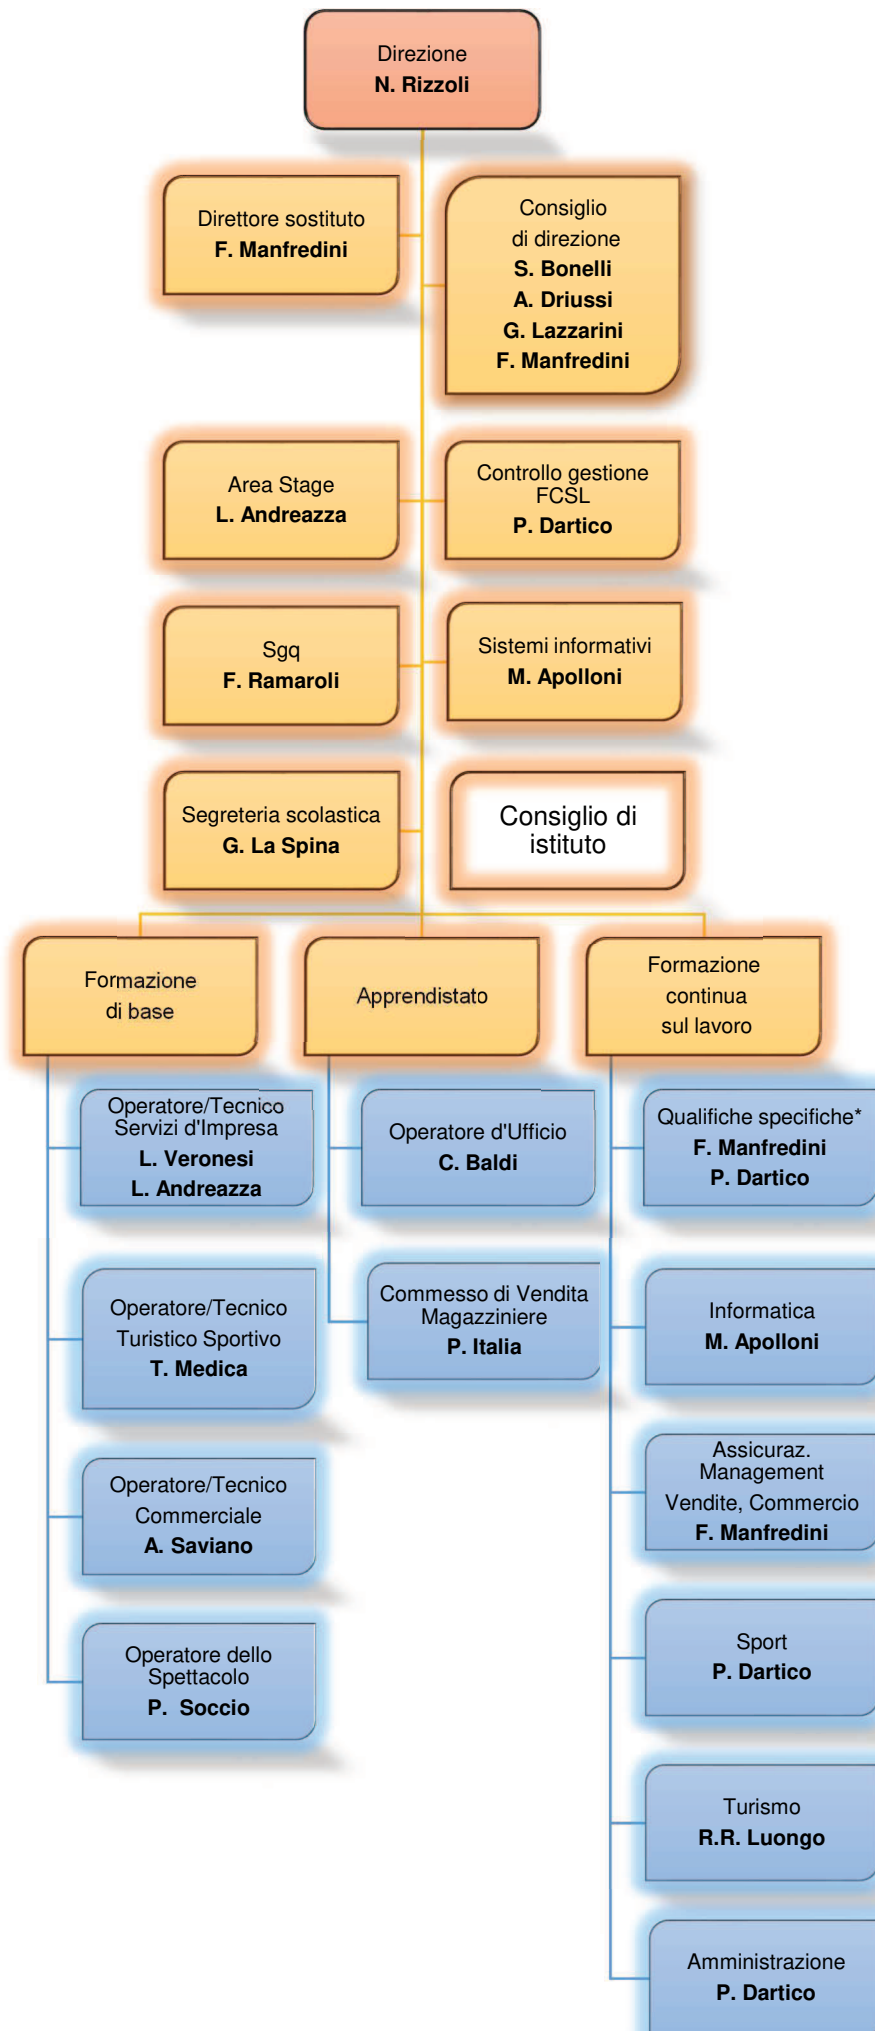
Direzione
N. Rizzoli

Direttore sostituto
F. Manfredini

Consiglio di direzione
S. Bonelli
A. Driussi
G. Lazzarini
F. Manfredini

Area Stage
L. Andreazza

Controllo gestione FCSL
P. Dartico

Sgq
F. Ramaroli

Sistemi informativi
M. Apolloni

Segreteria scolastica
G. La Spina

Consiglio di istituto

Formazione di base

Apprendistato

Formazione continua sul lavoro

Operatore/Tecnico Servizi d'Impresa
L. Veronesi
L. Andreazza

Operatore/Tecnico Turistico Sportivo
T. Medica

Operatore/Tecnico Commerciale
A. Saviano

Operatore dello Spettacolo
P. Soccio

Operatore d'Ufficio
C. Baldi

Commesso di Vendita Magazziniere
P. Italia

Qualifiche specifiche*
F. Manfredini
P. Dartico

Informatica
M. Apolloni

Assicuraz. Management Vendite, Commercio
F. Manfredini

Sport
P. Dartico

Turismo
R.R. Luongo

Amministrazione
P. Dartico